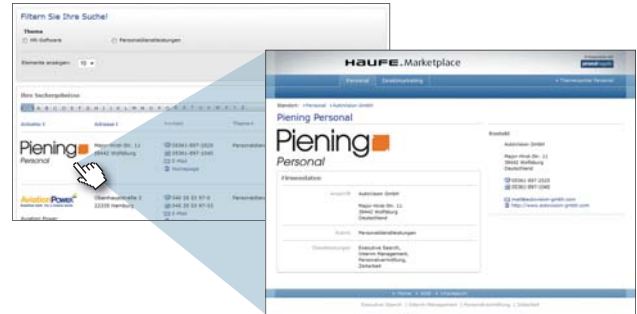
Filtern Sie Ihre Suche!

Thema
HR-Software
Personaldienstleistungen

Elemente anzeigen: 10

Ihre Suchergebnisse

Anbieter
Adresse
Kontakt
Themen

Piening Personal
Major-Hirst-Str. 11
38442 Wolfsburg
05361-897-1020
05361-897-1040
E-Mail
Homepage
Personaldienst

AviationPower
Oberbaumbrücke 1
22335 Hamburg
040 35 55 97 0
040 35 55 97 55
Aviation Power

HAUFE. Marketplace
Personal
Zeitarbeit

Standort: > Personal > Autovision GmbH

Piening Personal

Piening
Personal

Firmendaten
Anschrift
Autovision GmbH
Major-Hirst-Str. 11
38442 Wolfsburg
Deutschland
Branche
Personaldienstleistungen
Dienstleistungen
Executive Search, Interim Management, Personalvermittlung, Zeitarbeit

Kontakt
Autovision GmbH
Major-Hirst-Str. 11
38442 Wolfsburg
Deutschland
05361-897-1020
05361-897-1040
mail@autovision-gmbh.com
http://www.autovision-gmbh.com

Executive Search | Interim Management | Personalvermittlung | Zeitarbeit